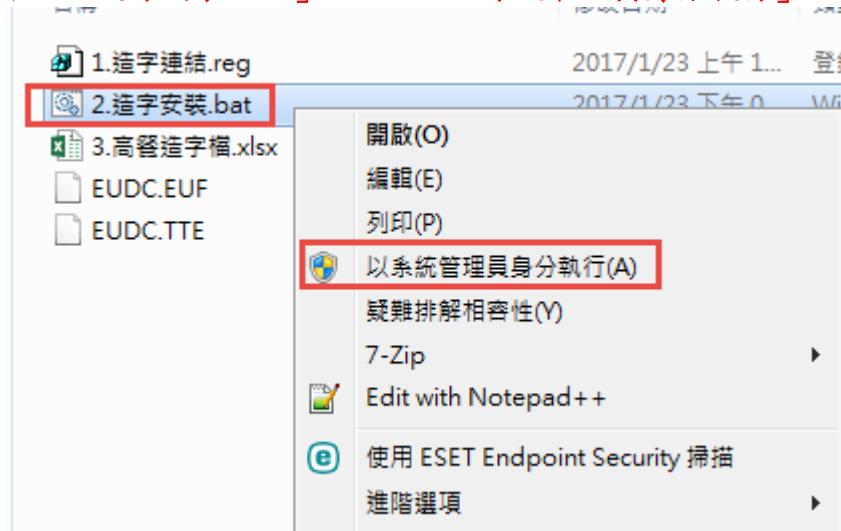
1.造字連結.reg
2017/1/23 上午 1...
登
2.造字安裝.bat
2017/1/23 下午 0...
W
3.高醫造字檔.xlsx
EUDC.EUF
EUDC.TTE

開啟(O)
編輯(E)
列印(P)
以系統管理員身分執行(A)
疑難排解相容性(Y)
7-Zip
Edit with Notepad++
使用 ESET Endpoint Security 掃描
進階選項